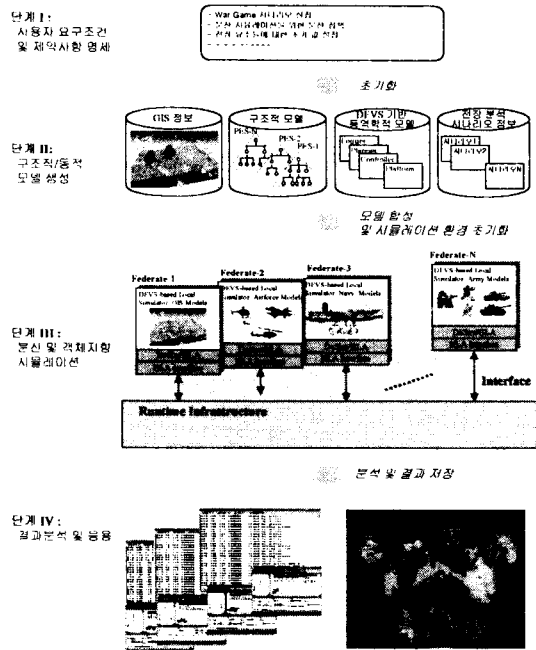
단계 I:
사용자 요구조건
및 제약사항 명세

- War Game 시나리오 선정
- 분산 시뮬레이션을 위한 모델 선택
- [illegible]
- - - - - - -

초기화

단계 II:
구조적/동적
모델 생성

GIS 정보

구조적 모델

PES-N
PES-2
PES-1

DEVS 기반
동역학적 모델

Platform

전장 분석
시나리오 정보

ALT-LVL1
ALT-LVL2
ALT-LVLN

모델 합성
및 시뮬레이션 환경 초기화

Federate-1
DEVS-based Local Simulator: OBS Models

Federate-2
DEVS-based Local Simulator: Airforce Models

Federate-3
DEVS-based Local Simulator: Navy Models

Federate-N
DEVS-based Local Simulator: Army Models

단계 III:
분산 및 객체지향
시뮬레이션

Interface

Runtime Infrastructure

분석 및 결과 저장

단계 IV:
결과분석 및 응용